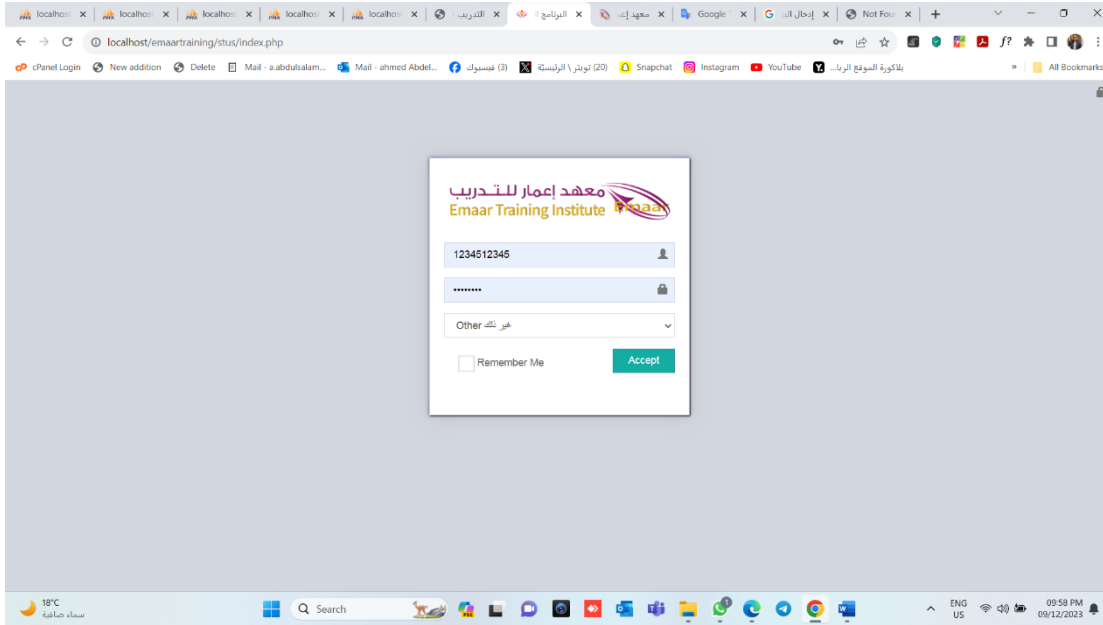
localhost × localhost × localhost × localhost × localhost × التدريب × البرنامج × معهد إعد × Google × إدخال ال × Not Fou × +

localhost/emaartraining/stus/index.php

cPanel Login New addition Delete Mail - a.abdulsalam... Mail - ahmed Abdel... (3) فيسبوك (20) تويتر \ الرئيسية Snapchat Instagram YouTube بلاكورة الموقع الريا... » All Bookmarks

معهد إعمار للتـدريب
Emaar Training Institute Emaar

1234512345

••••••••

Other غير ذلك

Remember Me

Accept

18°C
سماء صافية

Search

ENG US

09:58 PM
09/12/2023